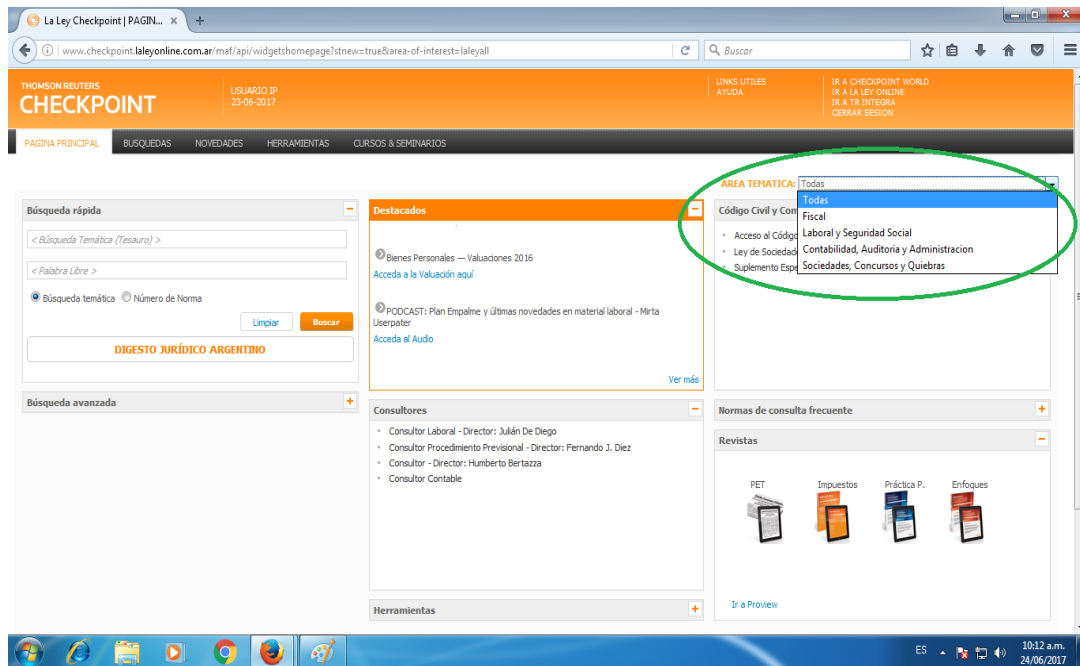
La Ley Checkpoint | PAGIN... ×

www.checkpoint.laleyonline.com.ar/maf/api/widgetshomepage?stnew=true&area-of-interest=laleyall

Buscar

THOMSON REUTERS
CHECKPOINT

USUARIO IP
23-06-2017

LINKS UTILES
AYUDA

IR A CHECKPOINT WORLD
IR A LA LEY ONLINE
IR A TR INTEGRA
CERRAR SESION

PAGINA PRINCIPAL BUSQUEDAS NOVEDADES HERRAMIENTAS CURSOS & SEMINARIOS

AREA TEMATICA: Todas

Todas
Fiscal
Laboral y Seguridad Social
Contabilidad, Auditoria y Administracion
Sociedades, Concursos y Quiebras

Búsqueda rápida

< Búsqueda Temática (Tesauro) >

< Palabra Libre >

Búsqueda temática Número de Norma

Limpiar Buscar

DIGESTO JURÍDICO ARGENTINO

Búsqueda avanzada

Destacados

Bienes Personales — Valuaciones 2016
Acceda a la Valuación aquí

PODCAST: Plan Empalme y últimas novedades en material laboral - Mirta Userpater
Acceda al Audio

Ver más

Código Civil y Com

Acceso al Código
Ley de Sociedad
Suplemento Espe

Consultores

Consultor Laboral - Director: Julián De Diego
Consultor Procedimiento Previsional - Director: Fernando J. Diez
Consultor - Director: Humberto Bertazza
Consultor Contable

Normas de consulta frecuente

Revistas

PET Impuestos Práctica P. Enfoques

Ir a Proview

Herramientas

ES 10:12 a.m. 24/06/2017